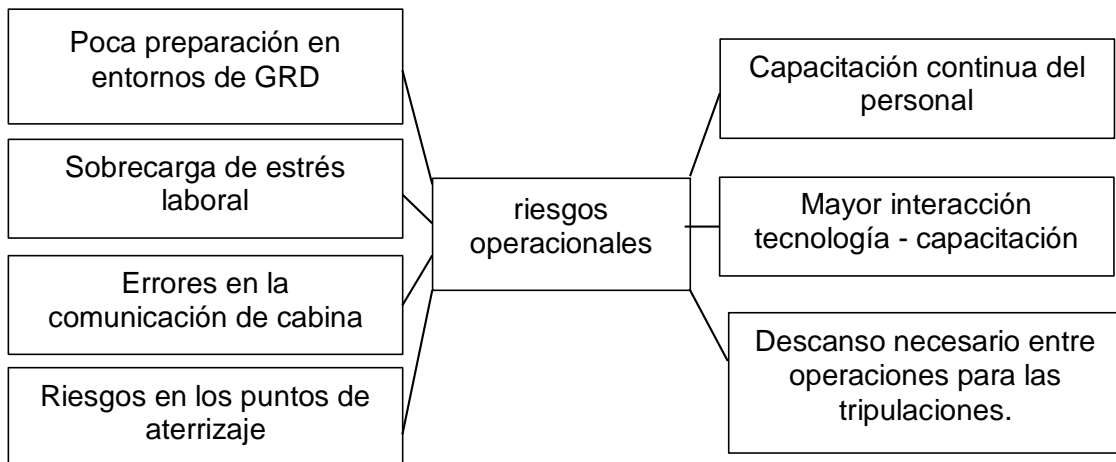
Poca preparación en entornos de GRD

Sobrecarga de estrés laboral

Errores en la comunicación de cabina

Riesgos en los puntos de aterrizaje

riesgos operacionales

Capacitación continua del personal

Mayor interacción tecnología - capacitación

Descanso necesario entre operaciones para las tripulaciones.